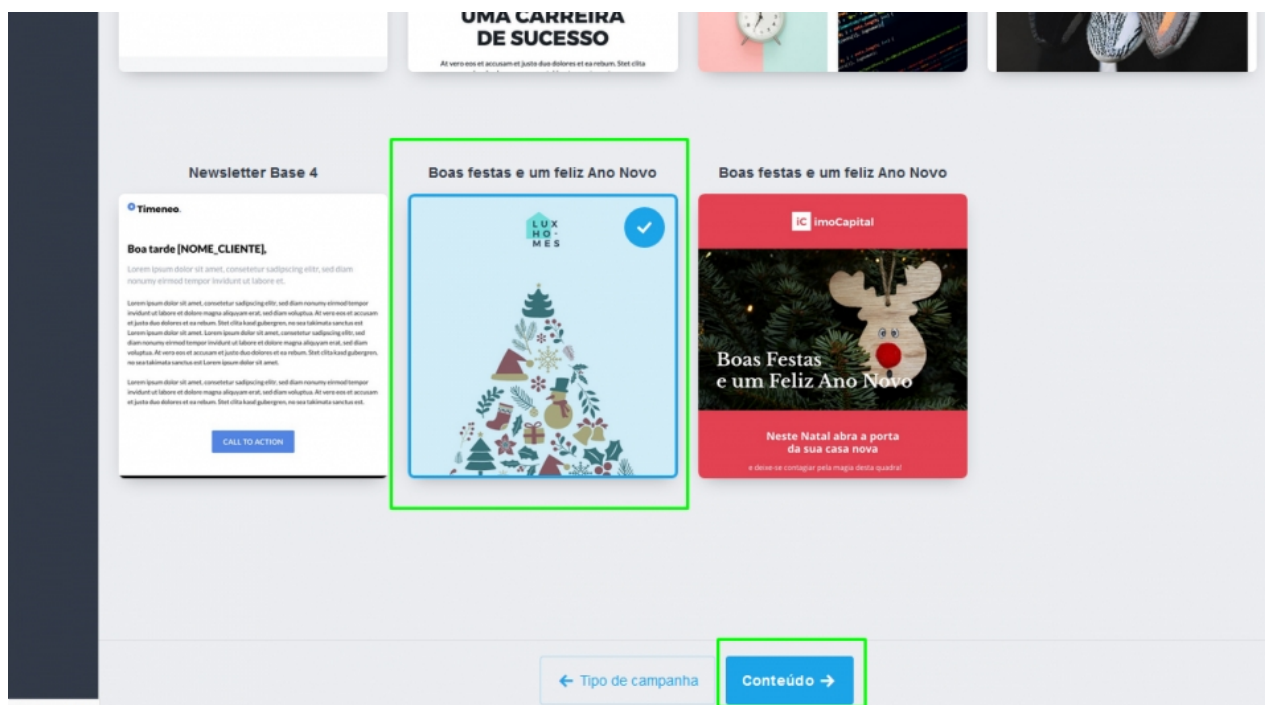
UMA CARREIRA DE SUCESSO

At vero eos et accusam et justo duo dolores et ea rebum. Stet clita

Newsletter Base 4

Timeneo.

Boa tarde [NOME_CLIENTE],

Lorem ipsum dolor sit amet, consetetur sadipscing elitr, sed diam nonumy eirmod tempor invidunt ut labore et.

Lorem ipsum dolor sit amet, consetetur sadipscing elitr, sed diam nonumy eirmod tempor invidunt ut labore et dolore magna aliquyam erat, sed diam voluptua. At vero eos et accusam et justo duo dolores et ea rebum. Stet clita kasd gubergren, no sea takimata sanctus est Lorem ipsum dolor sit amet. Lorem ipsum dolor sit amet, consetetur sadipscing elitr, sed diam nonumy eirmod tempor invidunt ut labore et dolore magna aliquyam erat, sed diam voluptua. At vero eos et accusam et justo duo dolores et ea rebum. Stet clita kasd gubergren, no sea takimata sanctus est Lorem ipsum dolor sit amet.

Lorem ipsum dolor sit amet, consetetur sadipscing elitr, sed diam nonumy eirmod tempor invidunt ut labore et dolore magna aliquyam erat, sed diam voluptua. At vero eos et accusam et justo duo dolores et ea rebum. Stet clita kasd gubergren, no sea takimata sanctus est.

CALL TO ACTION

Boas festas e um feliz Ano Novo

LUX HO- MES

Boas festas e um feliz Ano Novo

IC imoCapital

Boas Festas e um Feliz Ano Novo

Neste Natal abra a porta da sua casa nova

e deixe-se contagiar pela magia desta quadra!

← Tipo de campanha

Conteúdo →